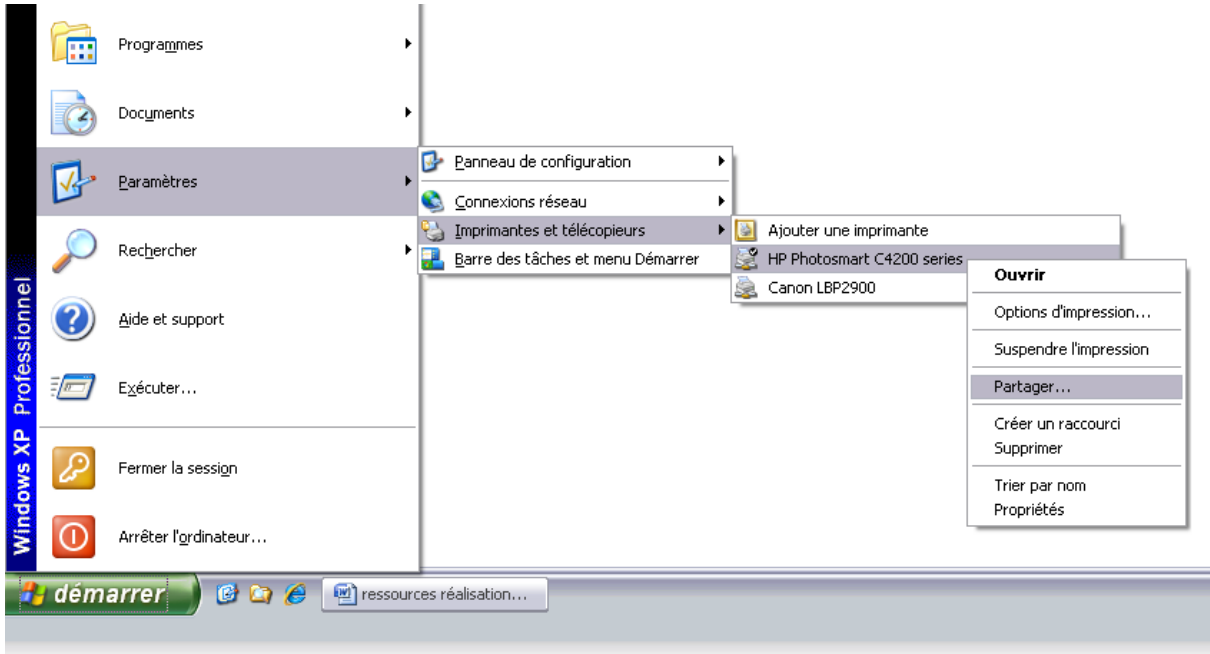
Windows XP Professionnel

Programmes

Documents

Paramètres

Rechercher

Aide et support

Exécuter...

Fermer la session

Arrêter l'ordinateur...

Panneau de configuration

Connexions réseau

Imprimantes et télécopieurs

Barre des tâches et menu Démarrer

Ajouter une imprimante

HP Photosmart C4200 series

Canon LBP2900

Ouvrir

Options d'impression...

Suspendre l'impression

Partager...

Créer un raccourci

Supprimer

Trier par nom

Propriétés

démarrer

ressources réalisation...